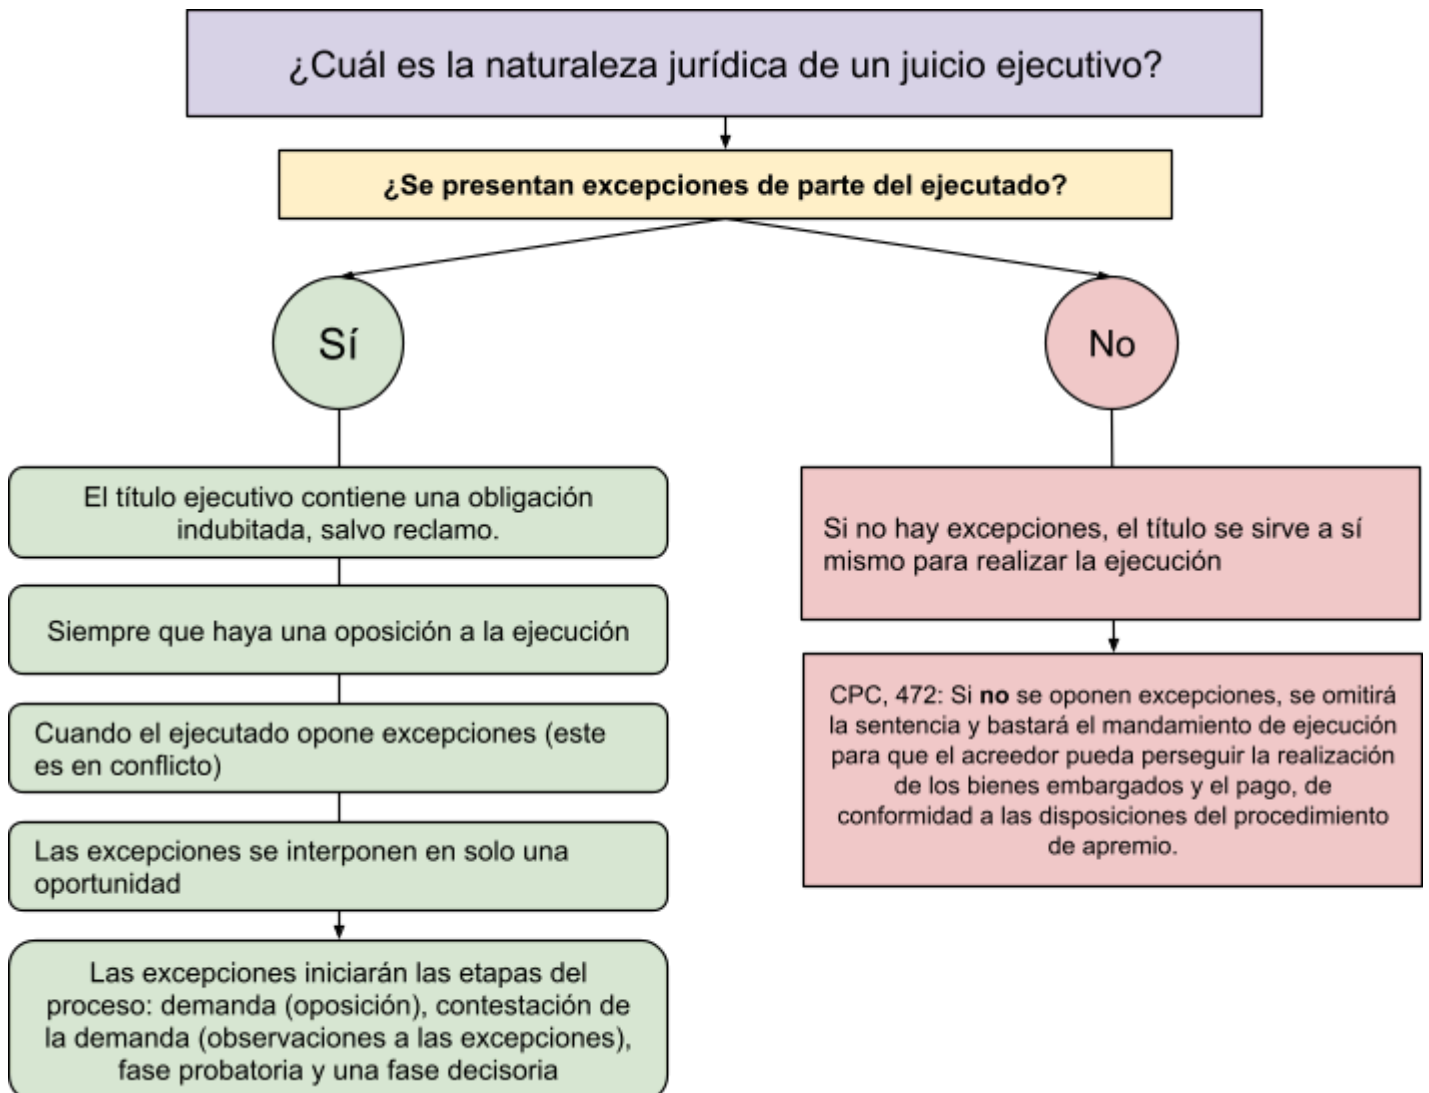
¿Cuál es la naturaleza jurídica de un juicio ejecutivo?

¿Se presentan excepciones de parte del ejecutado?

Sí

El título ejecutivo contiene una obligación indubitada, salvo reclamo.

Siempre que haya una oposición a la ejecución

Cuando el ejecutado opone excepciones (este es en conflicto)

Las excepciones se interponen en solo una oportunidad

Las excepciones iniciarán las etapas del proceso: demanda (oposición), contestación de la demanda (observaciones a las excepciones), fase probatoria y una fase decisoria

No

Si no hay excepciones, el título se sirve a sí mismo para realizar la ejecución

CPC, 472: Si **no** se oponen excepciones, se omitirá la sentencia y bastará el mandamiento de ejecución para que el acreedor pueda perseguir la realización de los bienes embargados y el pago, de conformidad a las disposiciones del procedimiento de apremio.